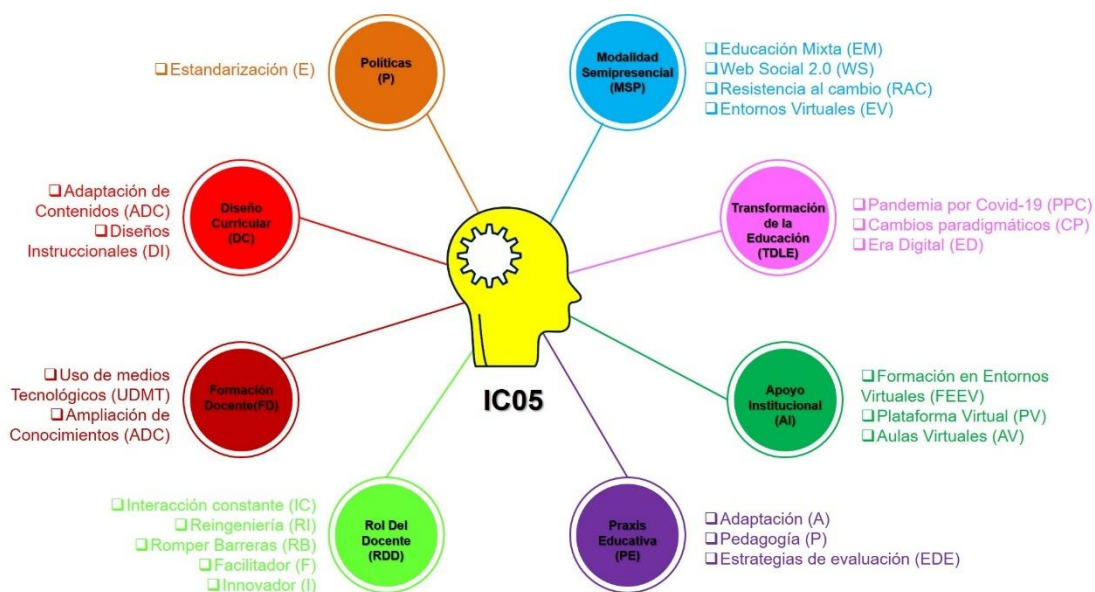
❑Estandarización (E)

Politicas
(P)

Modalidad Semipresencial
(MSP)

❑Educación Mixta (EM)
❑Web Social 2.0 (WS)
❑Resistencia al cambio (RAC)
❑Entornos Virtuales (EV)

❑Adaptación de Contenidos (ADC)
❑Diseños Instruccionales (DI)

Diseño Curricular
(DC)

Transformación de la Educación
(TDLE)

❑Pandemia por Covid-19 (PPC)
❑Cambios paradigmáticos (CP)
❑Era Digital (ED)

❑Uso de medios Tecnológicos (UDMT)
❑Ampliación de Conocimientos (ADC)

Formación Docente(FD)

IC05

Apoyo Institucional
(AI)

❑Formación en Entornos Virtuales (FEEV)
❑Plataforma Virtual (PV)
❑Aulas Virtuales (AV)

❑Interacción constante (IC)
❑Reingeniería (RI)
❑Romper Barreras (RB)
❑Facilitador (F)
❑Innovador (I)

Rol Del Docente
(RDD)

Praxis Educativa
(PE)

❑Adaptación (A)
❑Pedagogía (P)
❑Estrategias de evaluación (EDE)